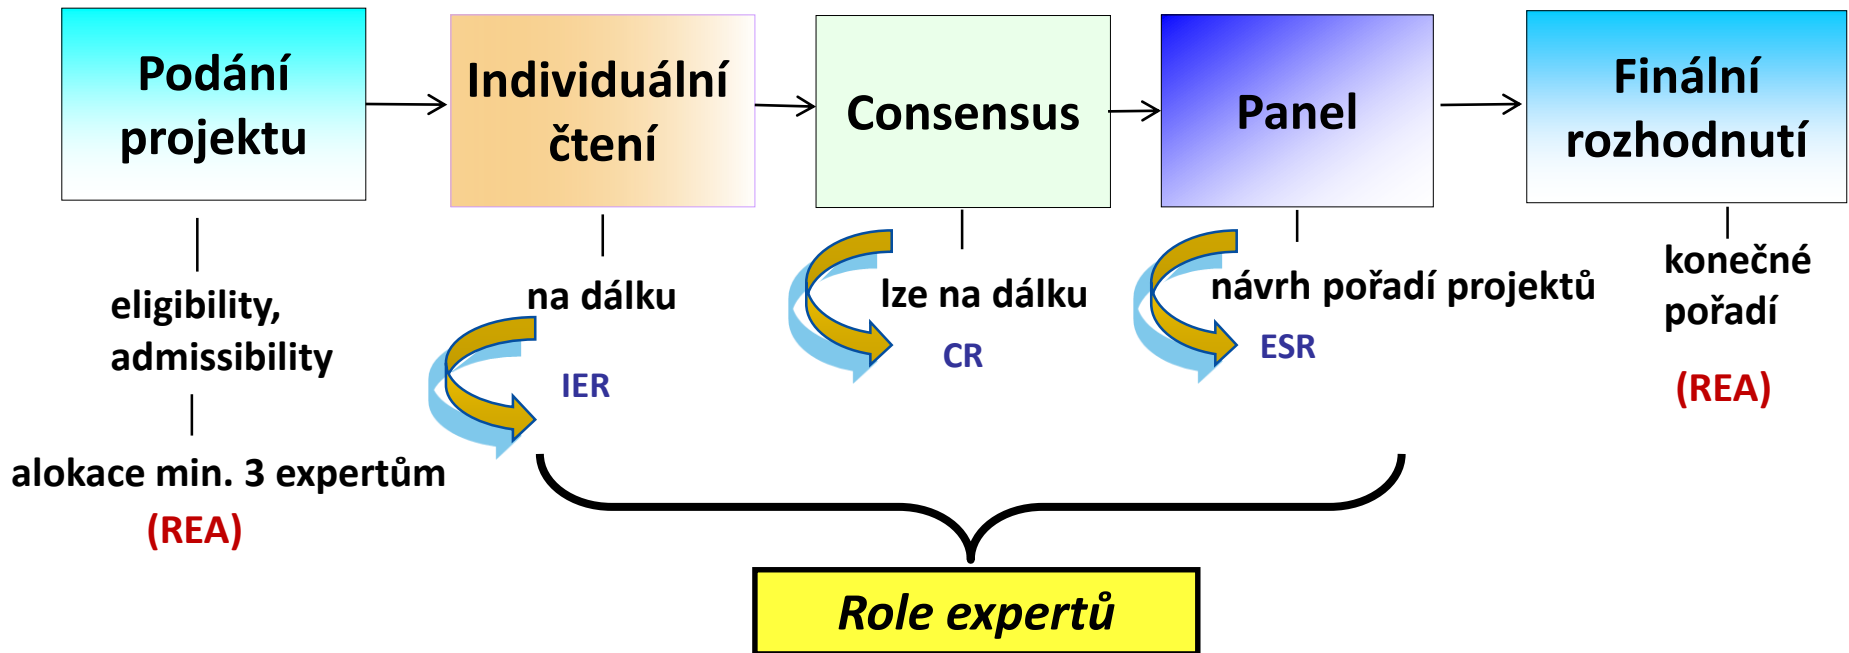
Podání projektu

Individuální čtení

Consensus

Panel

Finální rozhodnutí

eligibility, admissibility

alokace min. 3 expertům

(REA)

na dálku

IER

lze na dálku

CR

návrh pořadí projektů

ESR

konečné pořadí

(REA)

Role expertů